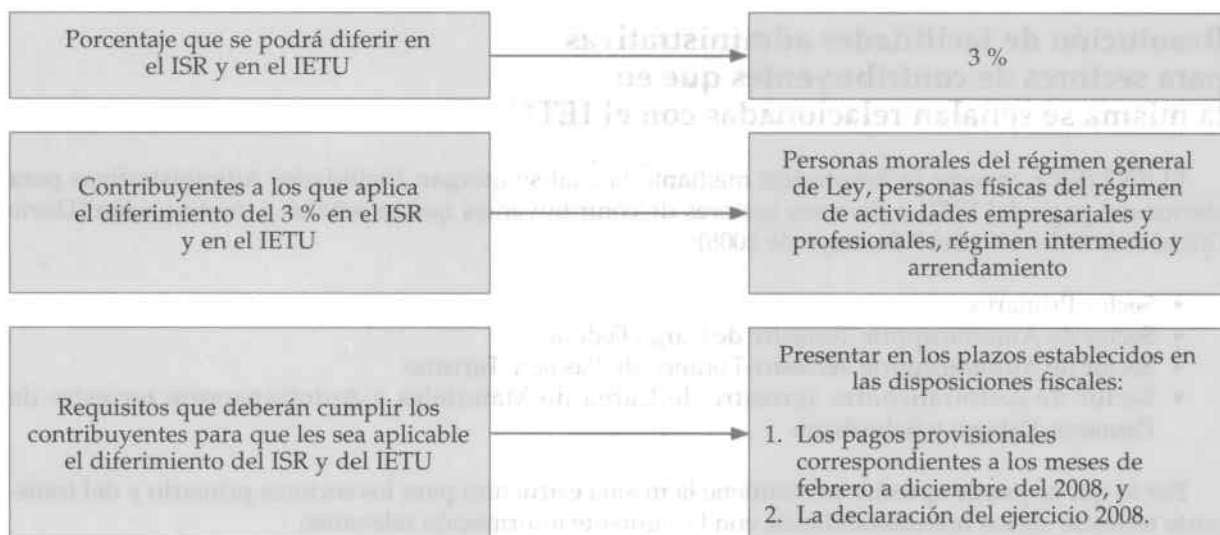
Porcentaje que se podrá diferir en el ISR y en el IETU

3 %

Contribuyentes a los que aplica el diferimiento del 3 % en el ISR y en el IETU

Personas morales del régimen general de Ley, personas físicas del régimen de actividades empresariales y profesionales, régimen intermedio y arrendamiento

Requisitos que deberán cumplir los contribuyentes para que les sea aplicable el diferimiento del ISR y del IETU

Presentar en los plazos establecidos en las disposiciones fiscales:

1. Los pagos provisionales correspondientes a los meses de febrero a diciembre del 2008, y
2. La declaración del ejercicio 2008.